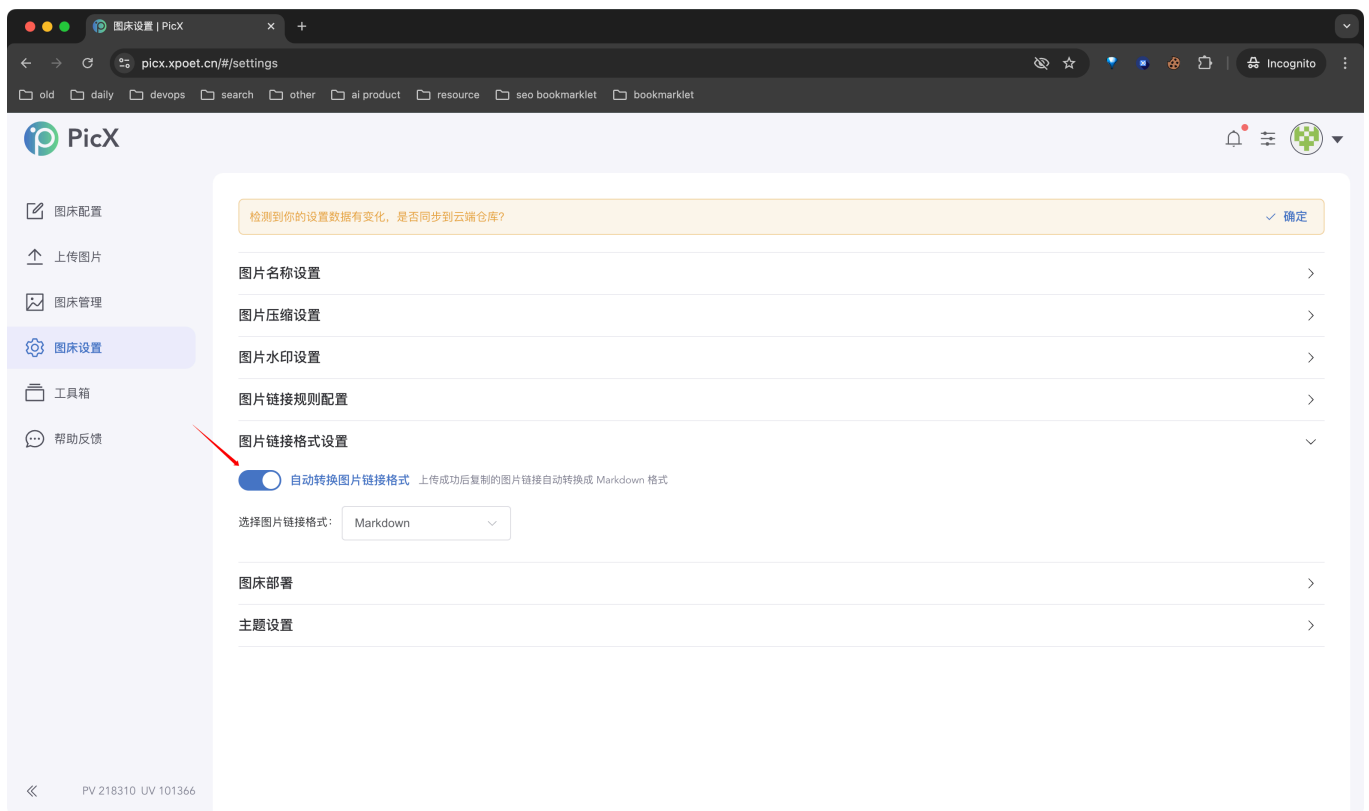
图床设置 | PicX

picx.xpoet.cn/#/settings

Incognito

old daily devops search other ai product resource seo bookmarklet bookmarklet

PicX

图床配置
上传图片
图床管理
图床设置
工具箱
帮助反馈

检测到你的设置数据有变化，是否同步到云端仓库？

确定

图片名称设置

图片压缩设置

图片水印设置

图片链接规则配置

图片链接格式设置

自动转换图片链接格式 上传成功后复制的图片链接自动转换成 Markdown 格式

选择图片链接格式： Markdown

图床部署

主题设置

PV 218310 UV 101366